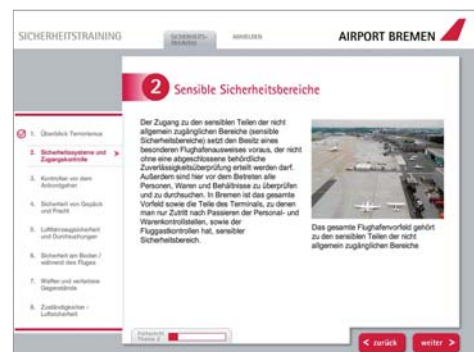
SICHERHEITSTRAINING

SICHERHEITS-TRAINING

ANMELDEN

AIRPORT BREMEN

2 Sensible Sicherheitsbereiche

1. Überblick Terrorismus

2. Sicherheitssysteme und Zugangskontrolle

3. Kontrollen von dem Abflugbereich

4. Sicherheit von Gepäck und Fracht

5. Luftfahrzeugsicherheit und Durchsuchungen

6. Sicherheit am Boden / während des Fluges

7. Waffen und verbotene Gegenstände

8. Zuständigkeiten - Luftsicherheit

Der Zugang zu den sensiblen Teilen der nicht allgemein zugänglichen Bereiche (sensible Sicherheitsbereiche) setzt den Besitz eines besonderen Flughafenausweises voraus, der nicht ohne eine abgeschlossene behördliche Zuverlässigkeitsüberprüfung erteilt werden darf. Außerdem sind hier vor dem Betreten alle Personen, Waren und Behältnisse zu überprüfen und zu durchsuchen. In Bremen ist das gesamte Vorfeld sowie die Teile des Terminals, zu denen man nur Zutritt nach Passieren der Personal- und Warenkontrollstellen, sowie der Fluggastkontrollen hat, sensibler Sicherheitsbereich.

Das gesamte Flughafenvorfeld gehört zu den sensiblen Teilen der nicht allgemein zugänglichen Bereiche

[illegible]

< zurück

weiter >